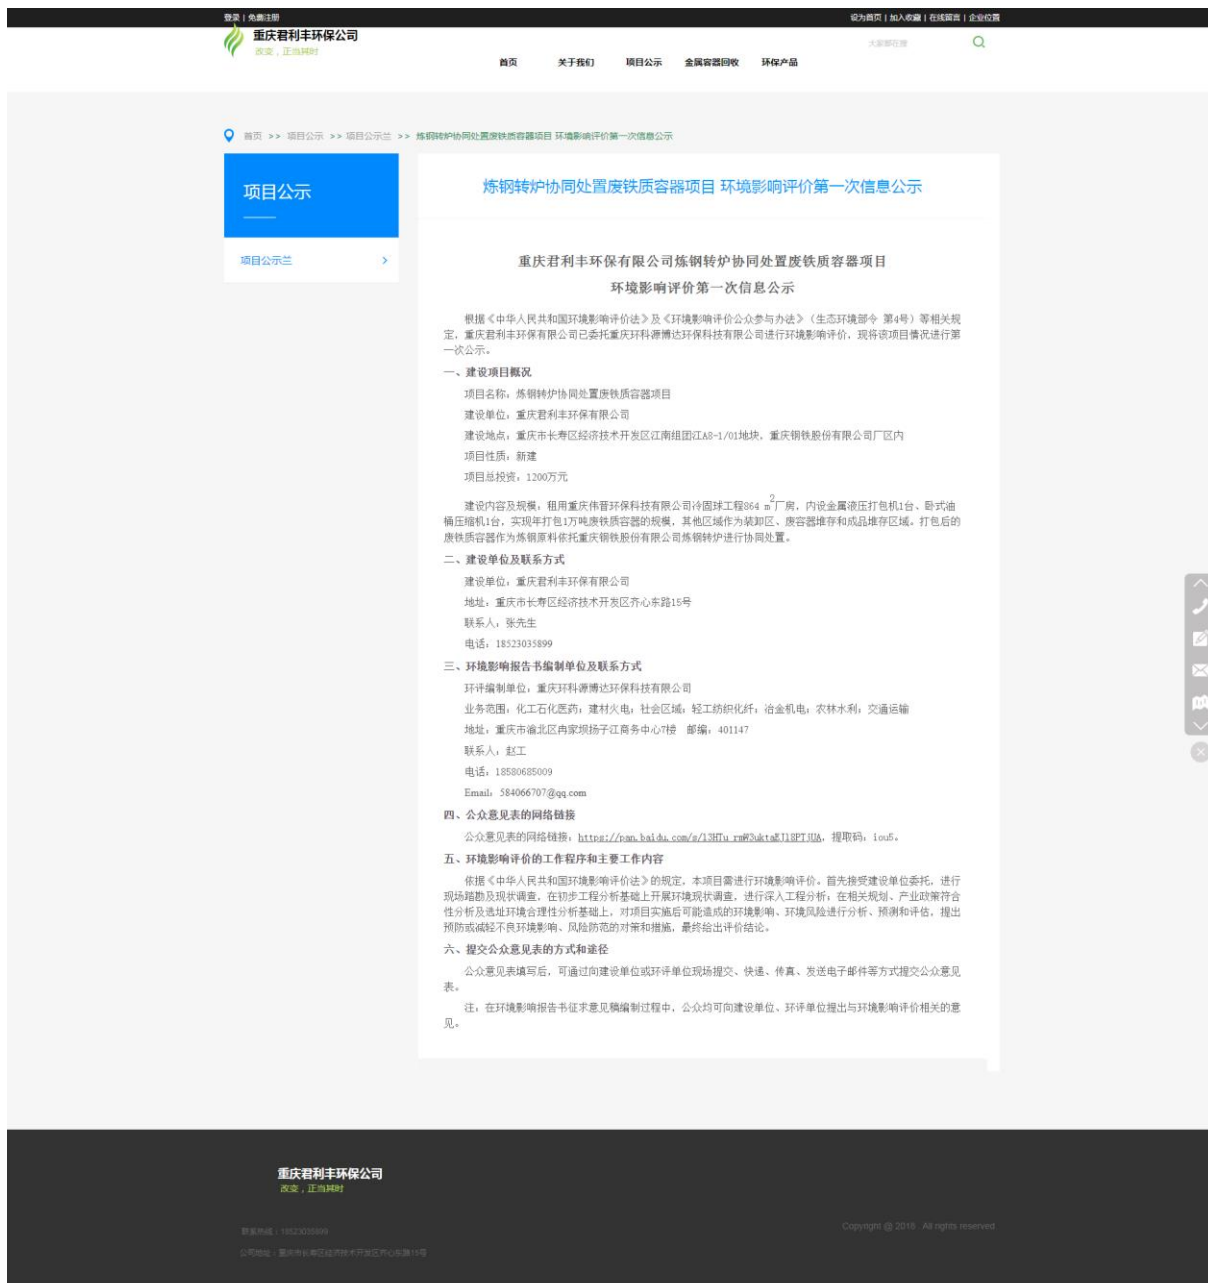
登录 | 免费注册

设为首页 | 加入收藏 | 在线留言 | 企业位置

重庆君利丰环保公司
改变，正当其时

大家都在搜

首页　关于我们　项目公示　金属容器回收　环保产品

首页 >> 项目公示 >> 项目公示兰 >> 炼钢转炉协同处置废铁质容器项目 环境影响评价第一次信息公示

项目公示

项目公示兰

炼钢转炉协同处置废铁质容器项目 环境影响评价第一次信息公示

重庆君利丰环保有限公司炼钢转炉协同处置废铁质容器项目
环境影响评价第一次信息公示

根据《中华人民共和国环境影响评价法》及《环境影响评价公众参与办法》（生态环境部令 第4号）等相关规定，重庆君利丰环保有限公司已委托重庆环科源博达环保科技有限公司进行环境影响评价，现将该项目情况进行第一次公示。

一、建设项目概况

项目名称：炼钢转炉协同处置废铁质容器项目

建设单位：重庆君利丰环保有限公司

建设地点：重庆市长寿区经济技术开发区江南组团江A8-1/01地块，重庆钢铁股份有限公司厂区内

项目性质：新建

项目总投资：1200万元

建设内容及规模：租用重庆伟晋环保科技有限公司冷固球工程864 $m^2$厂房，内设金属液压打包机1台、卧式油桶压缩机1台，实现年打包1万吨废铁质容器的规模，其他区域作为装卸区、废容器堆存和成品堆存区域。打包后的废铁质容器作为炼钢原料依托重庆钢铁股份有限公司炼钢转炉进行协同处置。

二、建设单位及联系方式

建设单位：重庆君利丰环保有限公司

地址：重庆市长寿区经济技术开发区齐心东路15号

联系人：张先生

电话：18523035899

三、环境影响报告书编制单位及联系方式

环评编制单位：重庆环科源博达环保科技有限公司

业务范围：化工石化医药；建材火电；社会区域；轻工纺织化纤；冶金机电；农林水利；交通运输

地址：重庆市渝北区冉家坝扬子江商务中心7楼　邮编：401147

联系人：赵工

电话：18580685009

Email：584066707@qq.com

四、公众意见表的网络链接

公众意见表的网络链接：https://pan.baidu.com/s/13HTu_rmW3uktaKJ18PTJUA，提取码：1ou5。

五、环境影响评价的工作程序和主要工作内容

依据《中华人民共和国环境影响评价法》的规定，本项目需进行环境影响评价。首先接受建设单位委托，进行现场踏勘及现状调查，在初步工程分析基础上开展环境现状调查，进行深入工程分析；在相关规划、产业政策符合性分析及选址环境合理性分析基础上，对项目实施后可能造成的环境影响、环境风险进行分析、预测和评估，提出预防或减轻不良环境影响、风险防范的对策和措施，最终给出评价结论。

六、提交公众意见表的方式和途径

公众意见表填写后，可通过向建设单位或环评单位现场提交、快递、传真、发送电子邮件等方式提交公众意见表。

注：在环境影响报告书征求意见稿编制过程中，公众均可向建设单位、环评单位提出与环境影响评价相关的意见。

重庆君利丰环保公司
改变，正当其时

联系热线：18523035899
公司地址：重庆市长寿区经济技术开发区齐心东路15号

Copyright @ 2018 . All rights reserved